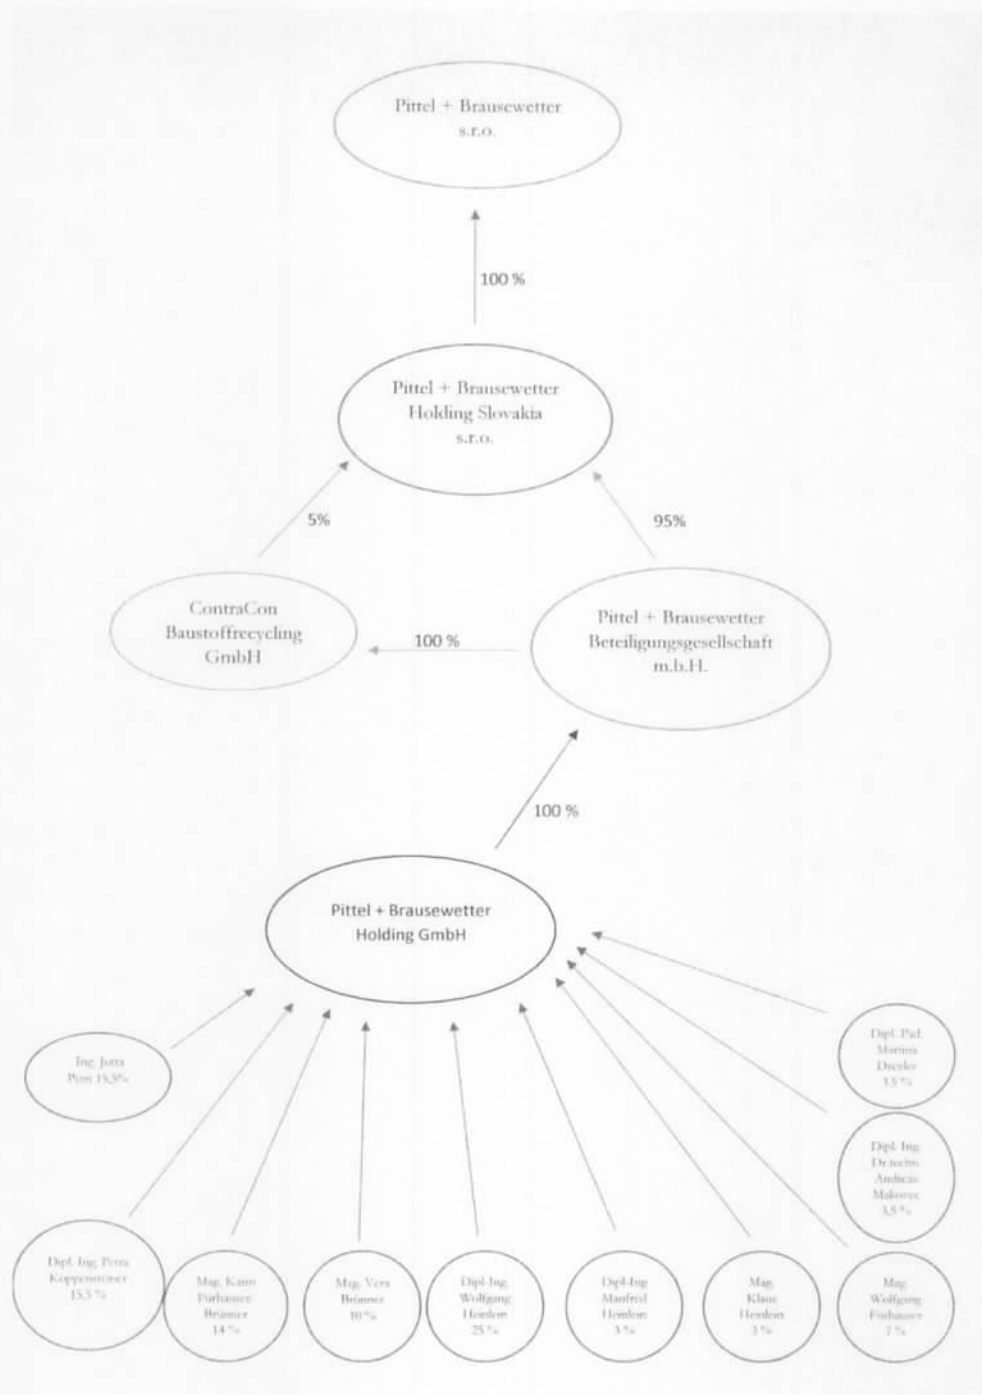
Pittel + Brausewetter s.r.o.

100 %

Pittel + Brausewetter Holding Slovakia s.r.o.

5%

95%

ContraCon Baustoffrecycling GmbH

100 %

Pittel + Brausewetter Beteiligungsgesellschaft m.b.H.

100 %

Pittel + Brausewetter Holding GmbH

Ing. Jutta Penz 15,5%

Dipl. Päd. Marion Drexler 3,5 %

Dipl. Ing. Dr.techn. Andreas Makovec 3,5 %

Dipl. Ing. Petra Koppensteiner 15,5 %

Mag. Karin Fürhauser-Brünner 14 %

Mag. Vera Brünner 10 %

Dipl-Ing. Wolfgang Hemlein 25 %

Dipl-Ing. Manfred Hemlein 3 %

Mag. Klaus Hemlein 3 %

Mag. Wolfgang Fürhauser 7 %